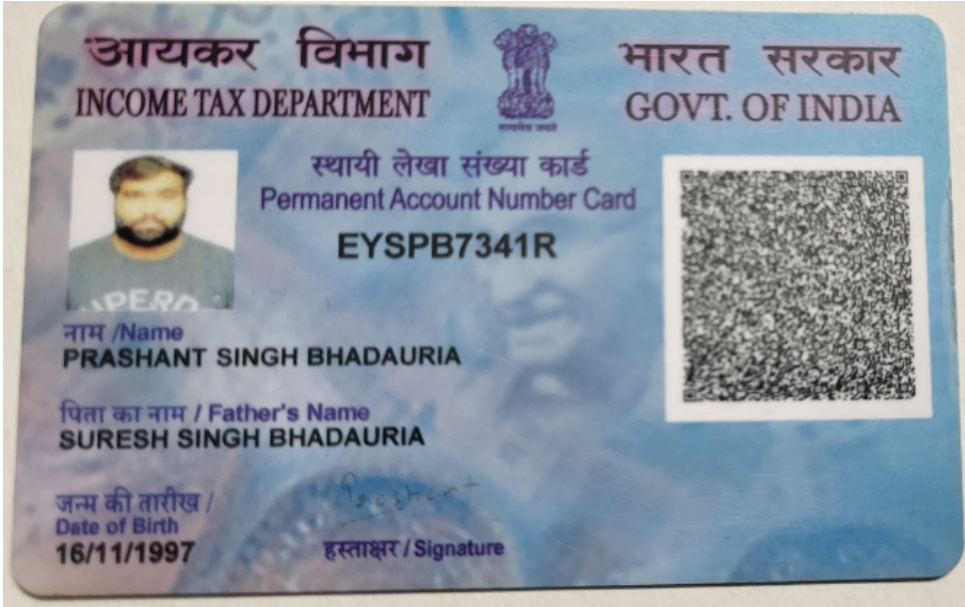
आयकर विभाग
INCOME TAX DEPARTMENT

सत्यमेव जयते

भारत सरकार
GOVT. OF INDIA

स्थायी लेखा संख्या कार्ड
Permanent Account Number Card
EYSPB7341R

UPERO

नाम /Name
PRASHANT SINGH BHADAURIA

पिता का नाम / Father's Name
SURESH SINGH BHADAURIA

जन्म की तारीख /
Date of Birth
16/11/1997

Prashant

हस्ताक्षर / Signature